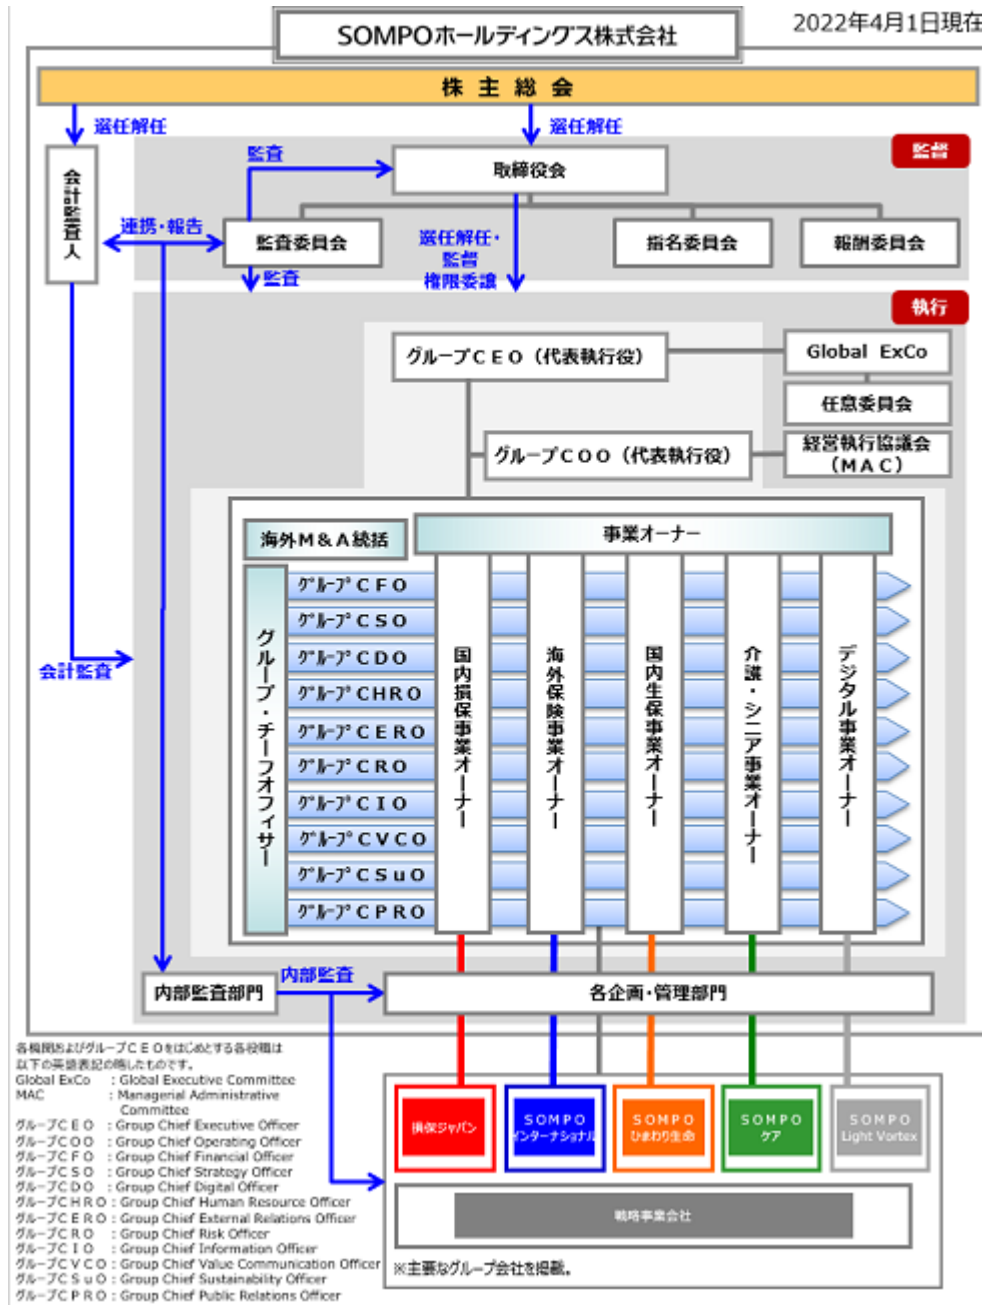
SOMPOホールディングス株式会社

2022年4月1日現在

株主総会

選任解任

選任解任

監督

会計監査人

監査

取締役会

連携・報告

監査委員会

選任解任・監督権限委譲

指名委員会

報酬委員会

監査

執行

グループＣＥＯ（代表執行役）

Global ExCo

任意委員会

グループＣＯＯ（代表執行役）

経営執行協議会（ＭＡＣ）

海外Ｍ＆Ａ統括

事業オーナー

グループ・チーフオフィサー

ｸﾞﾙｰﾌﾟＣＦＯ

ｸﾞﾙｰﾌﾟＣＳＯ

ｸﾞﾙｰﾌﾟＣＤＯ

ｸﾞﾙｰﾌﾟＣＨＲＯ

ｸﾞﾙｰﾌﾟＣＥＲＯ

ｸﾞﾙｰﾌﾟＣＲＯ

ｸﾞﾙｰﾌﾟＣＩＯ

ｸﾞﾙｰﾌﾟＣＶＣＯ

ｸﾞﾙｰﾌﾟＣＳｕＯ

ｸﾞﾙｰﾌﾟＣＰＲＯ

国内損保事業オーナー

海外保険事業オーナー

国内生保事業オーナー

介護・シニア事業オーナー

デジタル事業オーナー

会計監査

内部監査部門

内部監査

各企画・管理部門

各機関およびグループＣＥＯをはじめとする各役職は以下の英語表記の略したものです。
Global ExCo : Global Executive Committee
MAC : Managerial Administrative Committee
グループＣＥＯ : Group Chief Executive Officer
グループＣＯＯ : Group Chief Operating Officer
グループＣＦＯ : Group Chief Financial Officer
グループＣＳＯ : Group Chief Strategy Officer
グループＣＤＯ : Group Chief Digital Officer
グループＣＨＲＯ : Group Chief Human Resource Officer
グループＣＥＲＯ : Group Chief External Relations Officer
グループＣＲＯ : Group Chief Risk Officer
グループＣＩＯ : Group Chief Information Officer
グループＣＶＣＯ : Group Chief Value Communication Officer
グループＣＳｕＯ : Group Chief Sustainability Officer
グループＣＰＲＯ : Group Chief Public Relations Officer

損保ジャパン

SOMPO インターナショナル

SOMPO ひまわり生命

SOMPO ケア

SOMPO Light Vortex

戦略事業会社

※主要なグループ会社を掲載。